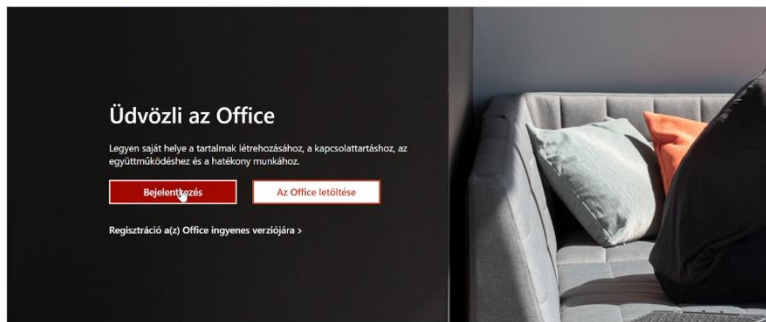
Üdvözli az Office

Legyen saját helye a tartalmak létrehozásához, a kapcsolattartáshoz, az együttműködéshez és a hatékony munkához.

Bejelentkezés

Az Office letöltése

Regisztráció a(z) Office ingyenes verziójára >